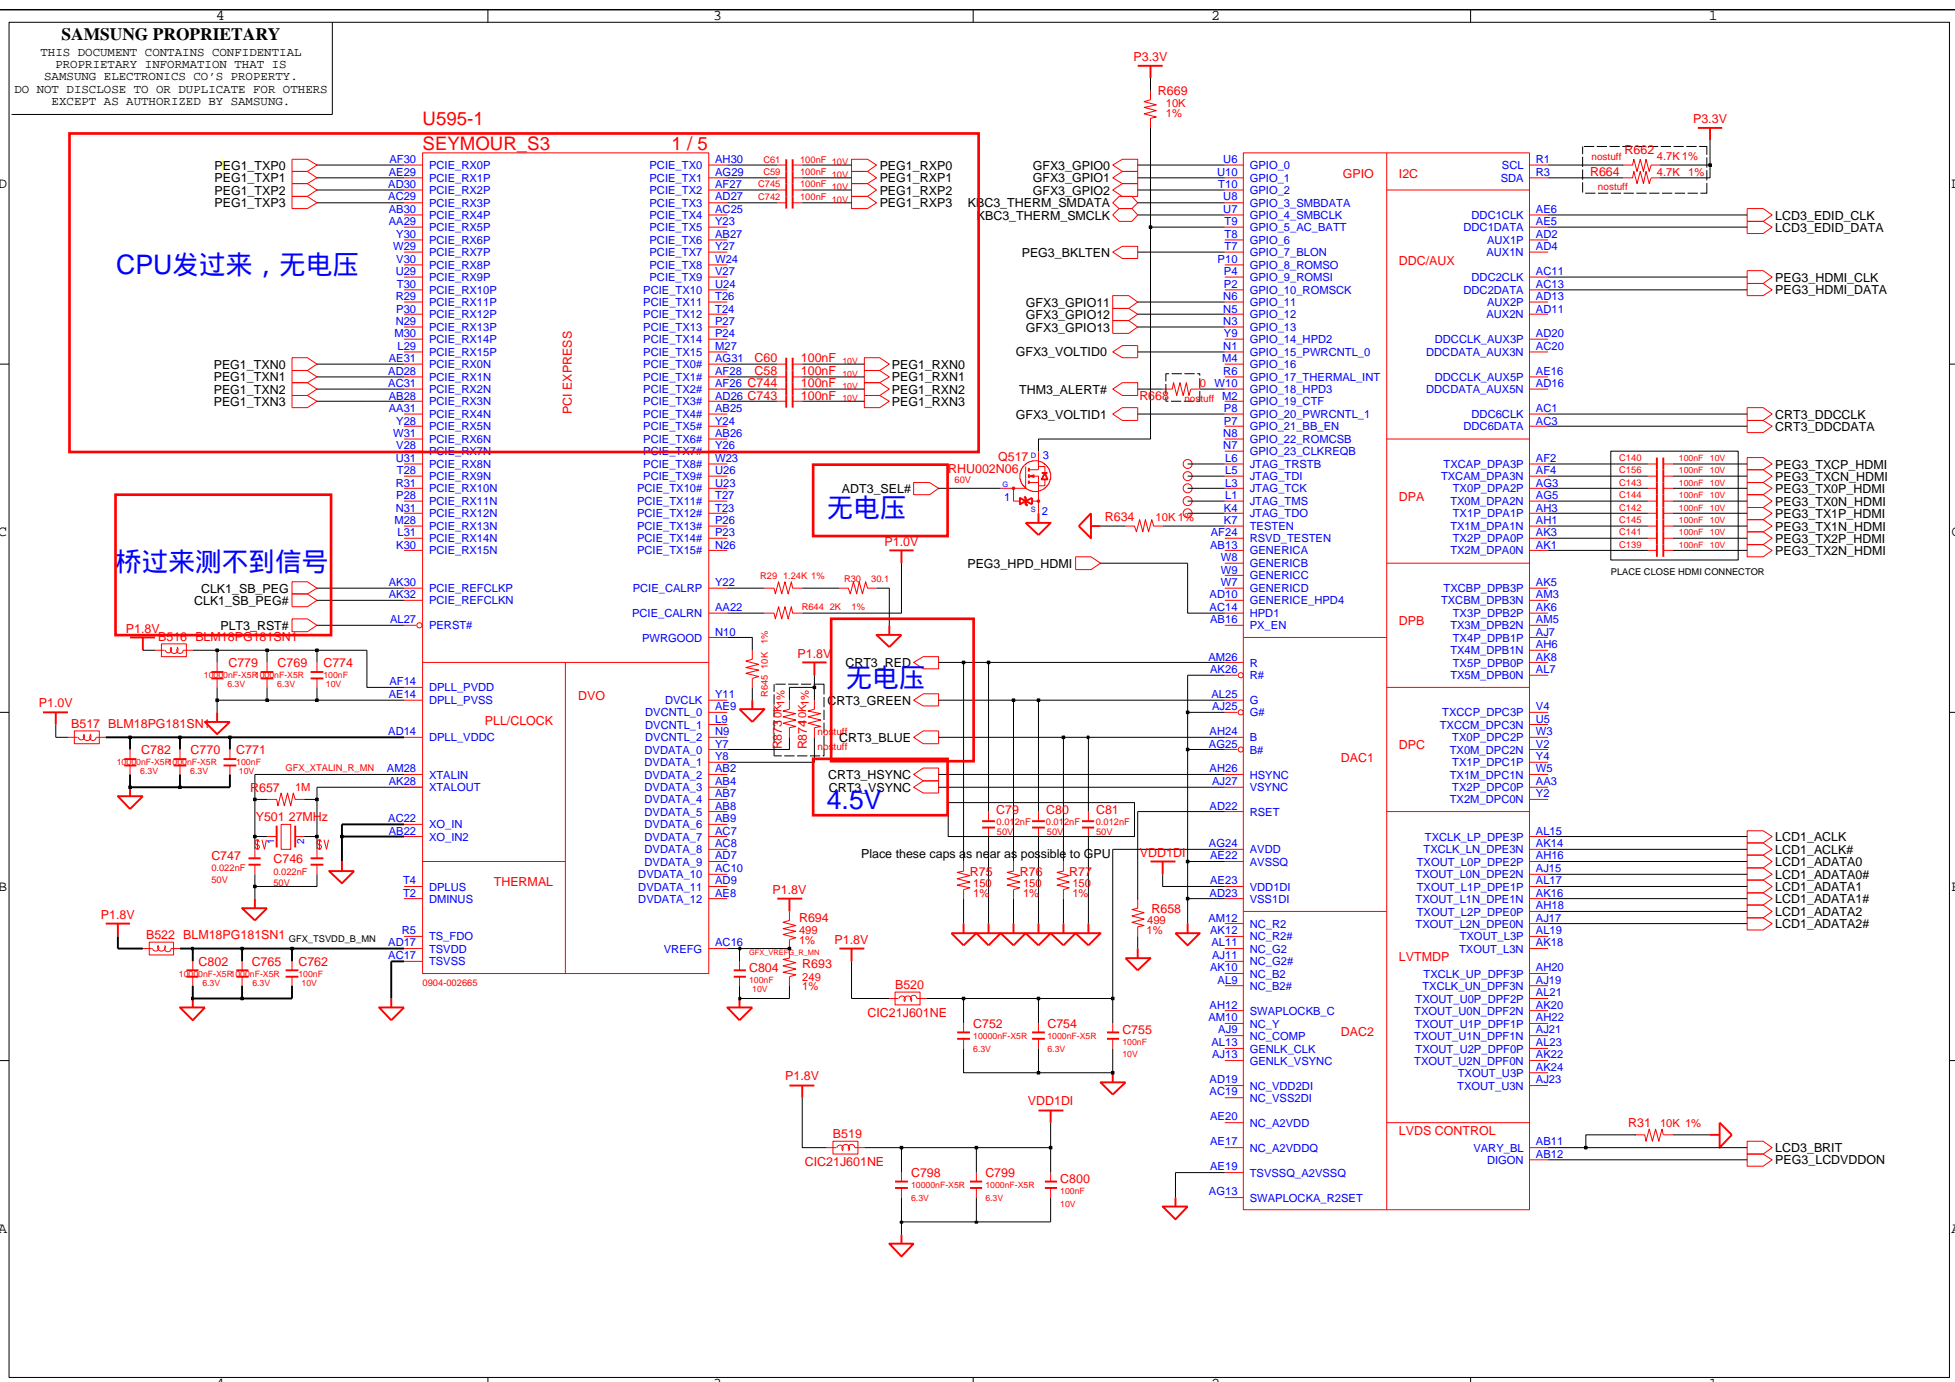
4 3 2 1

SAMSUNG PROPRIETARY
THIS DOCUMENT CONTAINS CONFIDENTIAL PROPRIETARY INFORMATION THAT IS SAMSUNG ELECTRONICS CO'S PROPERTY. DO NOT DISCLOSE TO OR DUPLICATE FOR OTHERS EXCEPT AS AUTHORIZED BY SAMSUNG.

U595-1
SEYMOUR_S3 1 / 5

CPU发过来，无电压

桥过来测不到信号

无电压

无电压

4.5V

PEG1_TXP0 PEG1_TXP1 PEG1_TXP2 PEG1_TXP3
PEG1_TXN0 PEG1_TXN1 PEG1_TXN2 PEG1_TXN3
CLK1_SB_PEG CLK1_SB_PEG#
PLT3_RST#

PCIE_RX0P … PCIE_RX15P, PCIE_RX0N … PCIE_RX15N
PCIE_REFCLKP PCIE_REFCLKN PERST#
PCI EXPRESS
PCIE_TX0 … PCIE_TX15, PCIE_TX0# … PCIE_TX15#
PCIE_CALRP PCIE_CALRN PWRGOOD

C61 C59 C745 C742 100nF 10V
PEG1_RXP0 PEG1_RXP1 PEG1_RXP2 PEG1_RXP3
C60 C58 C744 C743 100nF 10V
PEG1_RXN0 PEG1_RXN1 PEG1_RXN2 PEG1_RXN3

R29 1.24K 1% R30 30.1 R644 2K 1%
P1.0V P1.8V

DPLL_PVDD DPLL_PVSS DPLL_VDDC PLL/CLOCK
XTALIN XTALOUT XO_IN XO_IN2
DPLUS DMINUS THERMAL
TS_FDO TSVDD TSVSS
DVO DVCLK DVCNTL_0 DVCNTL_1 DVCNTL_2 DVDATA_0 … DVDATA_12
VREFG

P1.8V B516 BLM18PG181SN1
C779 C769 C774 10000nF-X5R 1000nF-X5R 100nF 6.3V 6.3V 10V
P1.0V B517 BLM18PG181SN1
C782 C770 C771
GFX_XTALIN_R_MN
R657 1M
Y501 27MHz
C747 0.022nF 50V C746 0.022nF 50V
P1.8V B522 BLM18PG181SN1 GFX_TSVDD_B_MN
C802 C765 C762
0904-002665

R645 10K 1%
R873 R874 nostuff
P1.8V
R694 499 1% R693 249 1%
C804 100nF 10V
GFX_VREFG_R_MN
P1.8V B520 CIC21J601NE
C752 C754 C755
P1.8V B519 CIC21J601NE
VDD1DI
C798 C799 C800

CRT3_RED CRT3_GREEN CRT3_BLUE CRT3_HSYNC CRT3_VSYNC
C79 C80 C81 0.012nF 50V
Place these caps as near as possible to GPU
R75 R76 R77 150 1%
VDD1DI R658 499 1%

ADT3_SEL#
RHU002N06 60V
Q517
R634 10K 1%

P3.3V R669 10K 1%
GFX3_GPIO0 GFX3_GPIO1 GFX3_GPIO2 KBC3_THERM_SMDATA KBC3_THERM_SMCLK
PEG3_BKLTEN
GFX3_GPIO11 GFX3_GPIO12 GFX3_GPIO13
GFX3_VOLTID0
THM3_ALERT# R668 0 nostuff
GFX3_VOLTID1
PEG3_HPD_HDMI

GPIO_0 … GPIO_23_CLKREQB GPIO
JTAG_TRSTB JTAG_TDI JTAG_TCK JTAG_TMS JTAG_TDO TESTEN RSVD_TESTEN GENERICA GENERICB GENERICC GENERICD GENERICE_HPD4 HPD1 PX_EN
R R# G G# B B# HSYNC VSYNC RSET DAC1
AVDD AVSSQ VDD1DI VSS1DI
NC_R2 NC_R2# NC_G2 NC_G2# NC_B2 NC_B2#
SWAPLOCKB_C NC_Y NC_COMP GENLK_CLK GENLK_VSYNC DAC2
NC_VDD2DI NC_VSS2DI NC_A2VDD NC_A2VDDQ TSVSSQ_A2VSSQ SWAPLOCKA_R2SET

I2C SCL SDA
P3.3V R662 4.7K 1% R664 4.7K 1% nostuff
DDC/AUX DDC1CLK DDC1DATA AUX1P AUX1N DDC2CLK DDC2DATA AUX2P AUX2N DDCCLK_AUX3P DDCDATA_AUX3N DDCCLK_AUX5P DDCDATA_AUX5N DDC6CLK DDC6DATA
LCD3_EDID_CLK LCD3_EDID_DATA PEG3_HDMI_CLK PEG3_HDMI_DATA CRT3_DDCCLK CRT3_DDCDATA
DPA TXCAP_DPA3P TXCAM_DPA3N TX0P_DPA2P TX0M_DPA2N TX1P_DPA1P TX1M_DPA1N TX2P_DPA0P TX2M_DPA0N
C140 C156 C143 C144 C142 C145 C141 C139 100nF 10V
PEG3_TXCP_HDMI PEG3_TXCN_HDMI PEG3_TX0P_HDMI PEG3_TX0N_HDMI PEG3_TX1P_HDMI PEG3_TX1N_HDMI PEG3_TX2P_HDMI PEG3_TX2N_HDMI
PLACE CLOSE HDMI CONNECTOR
DPB TXCBP_DPB3P TXCBM_DPB3N TX3P_DPB2P TX3M_DPB2N TX4P_DPB1P TX4M_DPB1N TX5P_DPB0P TX5M_DPB0N
DPC TXCCP_DPC3P TXCCM_DPC3N TX0P_DPC2P TX0M_DPC2N TX1P_DPC1P TX1M_DPC1N TX2P_DPC0P TX2M_DPC0N
LVTMDP TXCLK_LP_DPE3P TXCLK_LN_DPE3N TXOUT_L0P_DPE2P TXOUT_L0N_DPE2N TXOUT_L1P_DPE1P TXOUT_L1N_DPE1N TXOUT_L2P_DPE0P TXOUT_L2N_DPE0N TXOUT_L3P TXOUT_L3N TXCLK_UP_DPF3P TXCLK_UN_DPF3N TXOUT_U0P_DPF2P TXOUT_U0N_DPF2N TXOUT_U1P_DPF1P TXOUT_U1N_DPF1N TXOUT_U2P_DPF0P TXOUT_U2N_DPF0N TXOUT_U3P TXOUT_U3N
LCD1_ACLK LCD1_ACLK# LCD1_ADATA0 LCD1_ADATA0# LCD1_ADATA1 LCD1_ADATA1# LCD1_ADATA2 LCD1_ADATA2#
LVDS CONTROL VARY_BL DIGON
R31 10K 1%
LCD3_BRIT PEG3_LCDVDDON